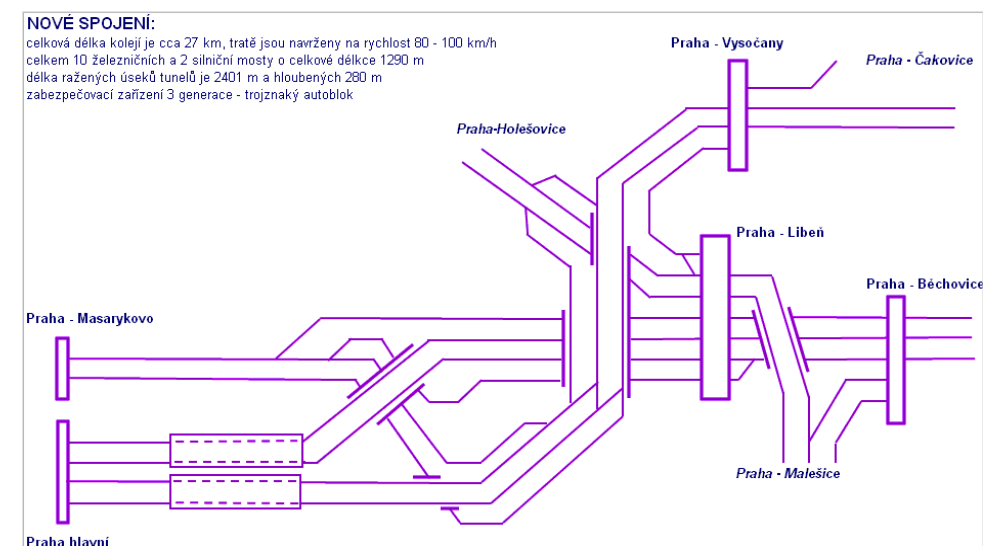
NOVÉ SPOJENÍ:
celková délka kolejí je cca 27 km, tratě jsou navrženy na rychlost 80 - 100 km/h
celkem 10 železničních a 2 silniční mosty o celkové délkce 1290 m
délka ražených úseků tunelů je 2401 m a hloubených 280 m
zabezpečovací zařízení 3 generace - trojznaký autoblok

Praha - Vysočany
Praha - Čakovice
Praha-Holešovice
Praha - Libeň
Praha - Běchovice
Praha - Masarykovo
Praha - Malešice
Praha hlavní